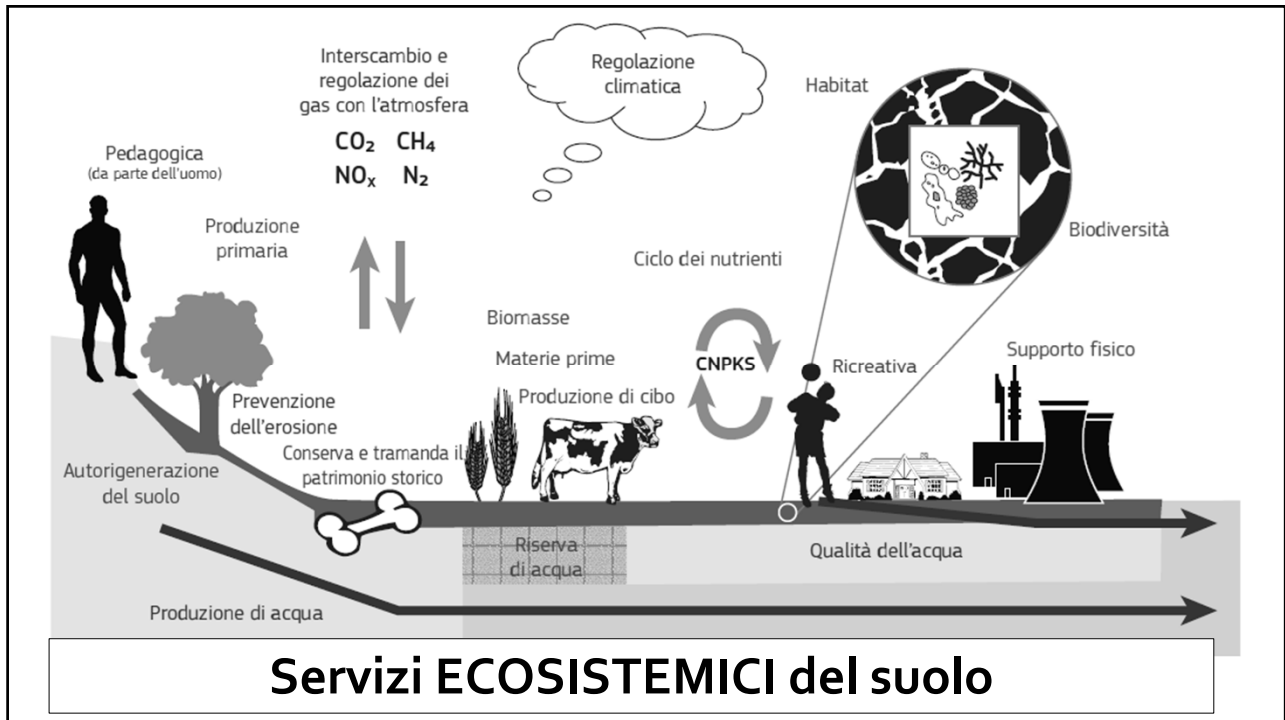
Interscambio e regolazione dei gas con l'atmosfera

$CO_2$ $CH_4$
$NO_x$ $N_2$

Regolazione climatica

Habitat

Pedagogica
(da parte dell'uomo)

Produzione primaria

Biodiversità

Ciclo dei nutrienti

Biomasse

Materie prime

CNPKS

Ricreativa

Supporto fisico

Produzione di cibo

Prevenzione dell'erosione

Conserva e tramanda il patrimonio storico

Autorigenerazione del suolo

Riserva di acqua

Qualità dell'acqua

Produzione di acqua

Servizi ECOSISTEMICI del suolo